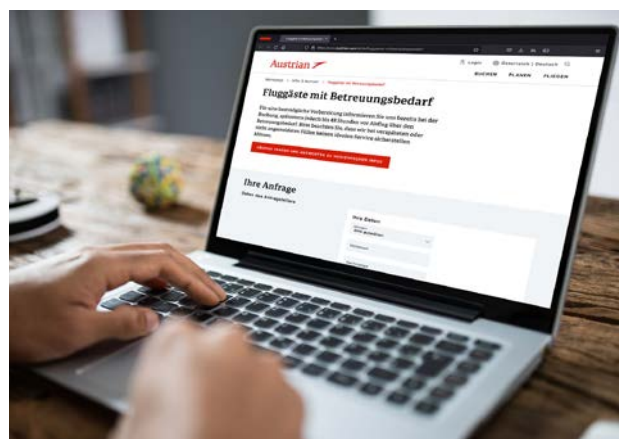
Austrian

Login Österreich | Deutsch

BUCHEN PLANEN FLIEGEN

Fluggäste mit Betreuungsbedarf

Für eine bestmögliche Vorbereitung informieren Sie uns bereits bei der Buchung, spätestens jedoch bis 48 Stunden vor Abflug über den Betreuungsbedarf. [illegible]

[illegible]

Ihre Anfrage

Daten des Antragstellers

Ihre Daten